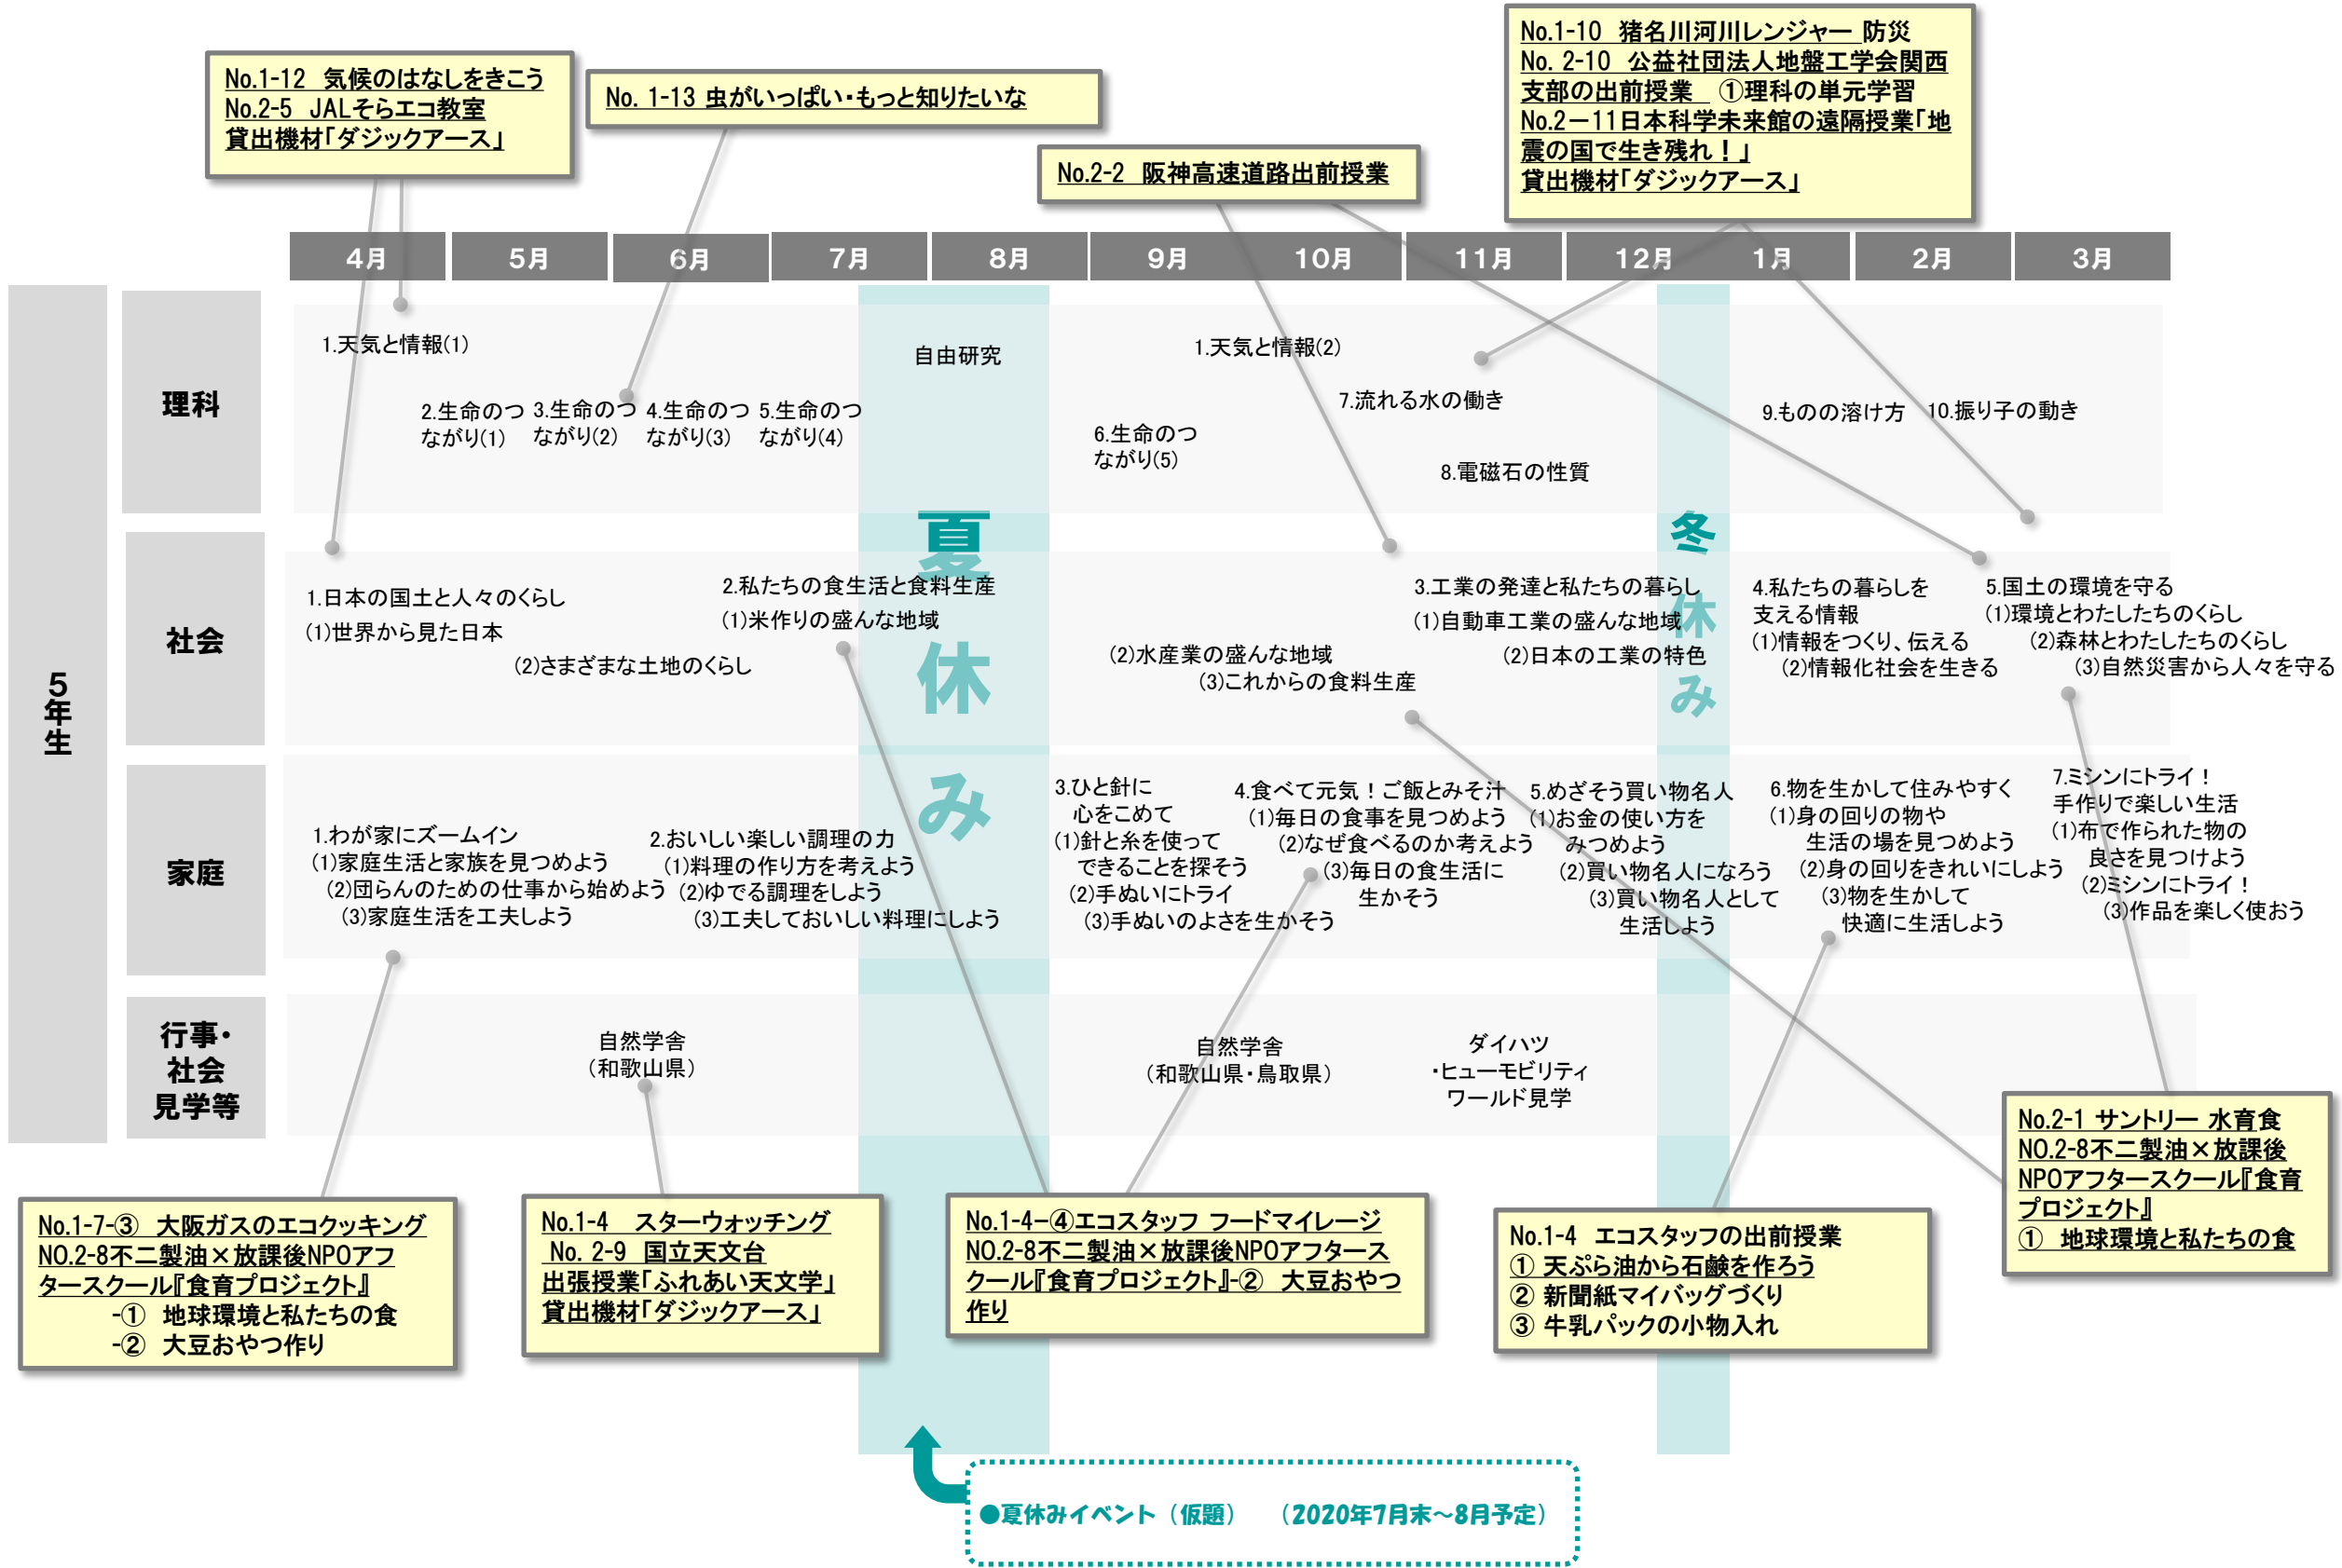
No.1-12 気候のはなしをきこう
No.2-5 JALそらエコ教室
貸出機材「ダジックアース」

No. 1-13 虫がいっぱい・もっと知りたいな

No.2-2 阪神高速道路出前授業

No.1-10 猪名川河川レンジャー 防災
No. 2-10 公益社団法人地盤工学会関西支部の出前授業 ①理科の単元学習
No.2ー11日本科学未来館の遠隔授業「地震の国で生き残れ！」
貸出機材「ダジックアース」

| | 4月 | 5月 | 6月 | 7月 | 8月 | 9月 | 10月 | 11月 | 12月 | 1月 | 2月 | 3月 |
|---|---|---|---|---|---|---|---|---|---|---|---|---|

5年生

理科
1.天気と情報(1)
2.生命のつながり(1) 3.生命のつながり(2) 4.生命のつながり(3) 5.生命のつながり(4)
自由研究
6.生命のつながり(5)
1.天気と情報(2)
7.流れる水の働き
8.電磁石の性質
9.ものの溶け方 10.振り子の動き

夏休み
冬休み

社会
1.日本の国土と人々のくらし
(1)世界から見た日本
(2)さまざまな土地のくらし
2.私たちの食生活と食料生産
(1)米作りの盛んな地域
(2)水産業の盛んな地域
(3)これからの食料生産
3.工業の発達と私たちの暮らし
(1)自動車工業の盛んな地域
(2)日本の工業の特色
4.私たちの暮らしを支える情報
(1)情報をつくり、伝える
(2)情報化社会を生きる
5.国土の環境を守る
(1)環境とわたしたちのくらし
(2)森林とわたしたちのくらし
(3)自然災害から人々を守る

家庭
1.わが家にズームイン
(1)家庭生活と家族を見つめよう
(2)団らんのための仕事から始めよう
(3)家庭生活を工夫しよう
2.おいしい楽しい調理の力
(1)料理の作り方を考えよう
(2)ゆでる調理をしよう
(3)工夫しておいしい料理にしよう
3.ひと針に心をこめて
(1)針と糸を使ってできることを探そう
(2)手ぬいにトライ
(3)手ぬいのよさを生かそう
4.食べて元気！ご飯とみそ汁
(1)毎日の食事を見つめよう
(2)なぜ食べるのか考えよう
(3)毎日の食生活に生かそう
5.めざそう買い物名人
(1)お金の使い方をみつめよう
(2)買い物名人になろう
(3)買い物名人として生活しよう
6.物を生かして住みやすく
(1)身の回りの物や生活の場を見つめよう
(2)身の回りをきれいにしよう
(3)物を生かして快適に生活しよう
7.ミシンにトライ！手作りで楽しい生活
(1)布で作られた物の良さを見つけよう
(2)ミシンにトライ！
(3)作品を楽しく使おう

行事・社会見学等
自然学舎（和歌山県）
自然学舎（和歌山県・鳥取県）
ダイハツ・ヒューモビリティワールド見学

No.2-1 サントリー 水育食
NO.2-8不二製油×放課後NPOアフタースクール『食育プロジェクト』
① 地球環境と私たちの食

No.1-7-③ 大阪ガスのエコクッキング
NO.2-8不二製油×放課後NPOアフタースクール『食育プロジェクト』
-① 地球環境と私たちの食
-② 大豆おやつ作り

No.1-4 スターウォッチング
No. 2-9 国立天文台出張授業「ふれあい天文学」
貸出機材「ダジックアース」

No.1-4-④エコスタッフ フードマイレージ
NO.2-8不二製油×放課後NPOアフタースクール『食育プロジェクト』-② 大豆おやつ作り

No.1-4 エコスタッフの出前授業
① 天ぷら油から石鹸を作ろう
② 新聞紙マイバッグづくり
③ 牛乳パックの小物入れ

●夏休みイベント（仮題） （2020年7月末～8月予定）